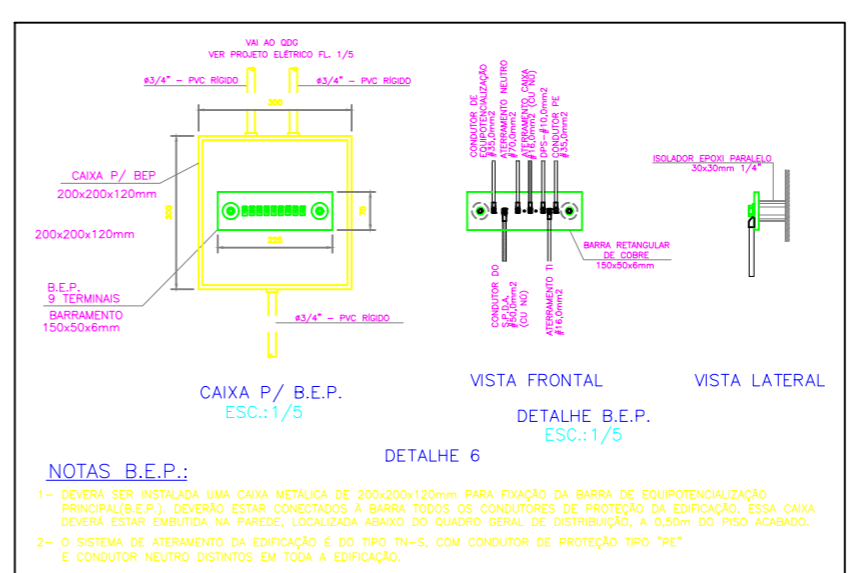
VAI AO QDG
VER PROJETO ELÉTRICO FL. 1/5

ø3/4" – PVC RÍGIDO

ø3/4" – PVC RÍGIDO

200

200

70

220

CAIXA P/ BEP
200x200x120mm

200x200x120mm

B.E.P.
9 TERMINAIS

BARRAMENTO
150x50x6mm

ø3/4" – PVC RÍGIDO

CONDUTOR DE EQUIPOTENCIALIZAÇÃO #35,0mm2

ATERRAMENTO NEUTRO #70,0mm2

ATERRAMENTO CAIXA #16,0mm2 (CU NÚ)

DPS-#10,0mm2

CONDUTOR PE #35,0mm2

BARRA RETANGULAR DE COBRE
150x50x6mm

CONDUTOR DO S.P.D.A. #50,0mm2 (CU NÚ)

ATERRAMENTO TI #16,0mm2

ISOLADOR EPOXI PARALELO
30x30mm 1/4"

CAIXA P/ B.E.P.
ESC.:1/5

VISTA FRONTAL

VISTA LATERAL

DETALHE B.E.P.
ESC.:1/5

DETALHE 6

NOTAS B.E.P.:

1– DEVERÁ SER INSTALADA UMA CAIXA METÁLICA DE 200x200x120mm PARA FIXAÇÃO DA BARRA DE EQUIPOTENCIALIZAÇÃO PRINCIPAL(B.E.P.). DEVERÃO ESTAR CONECTADOS À BARRA TODOS OS CONDUTORES DE PROTEÇÃO DA EDIFICAÇÃO. ESSA CAIXA DEVERÁ ESTAR EMBUTIDA NA PAREDE, LOCALIZADA ABAIXO DO QUADRO GERAL DE DISTRIBUIÇÃO, A 0,50m DO PISO ACABADO.

2– O SISTEMA DE ATERAMENTO DA EDIFICAÇÃO É DO TIPO TN-S, COM CONDUTOR DE PROTEÇÃO TIPO "PE" E CONDUTOR NEUTRO DISTINTOS EM TODA A EDIFICAÇÃO.